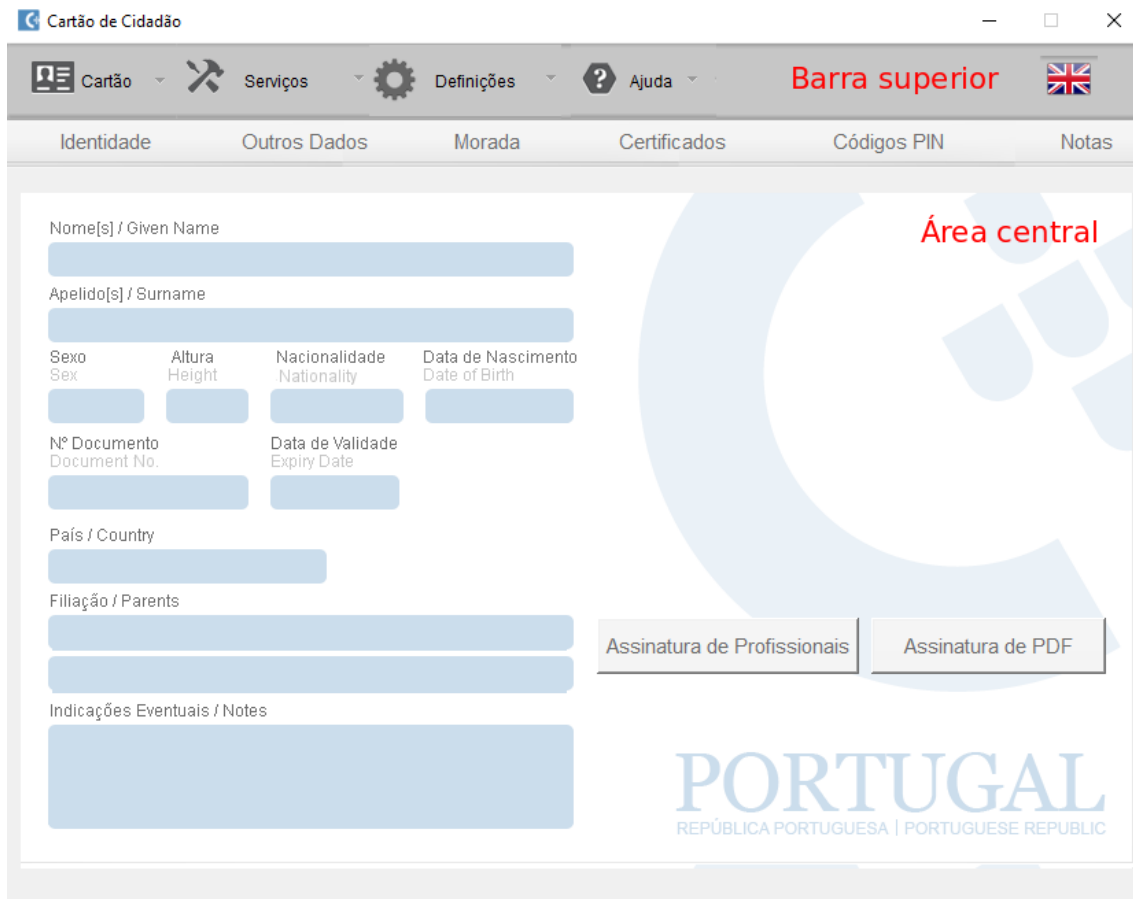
Cartão de Cidadão

Cartão Serviços Definições Ajuda Barra superior

Identidade Outros Dados Morada Certificados Códigos PIN Notas

Nome[s] / Given Name

Área central

Apelido[s] / Surname

Sexo
Sex

Altura
Height

Nacionalidade
Nationality

Data de Nascimento
Date of Birth

Nº Documento
Document No.

Data de Validade
Expiry Date

País / Country

Filiação / Parents

Assinatura de Profissionais

Assinatura de PDF

Indicações Eventuais / Notes

PORTUGAL
REPÚBLICA PORTUGUESA | PORTUGUESE REPUBLIC